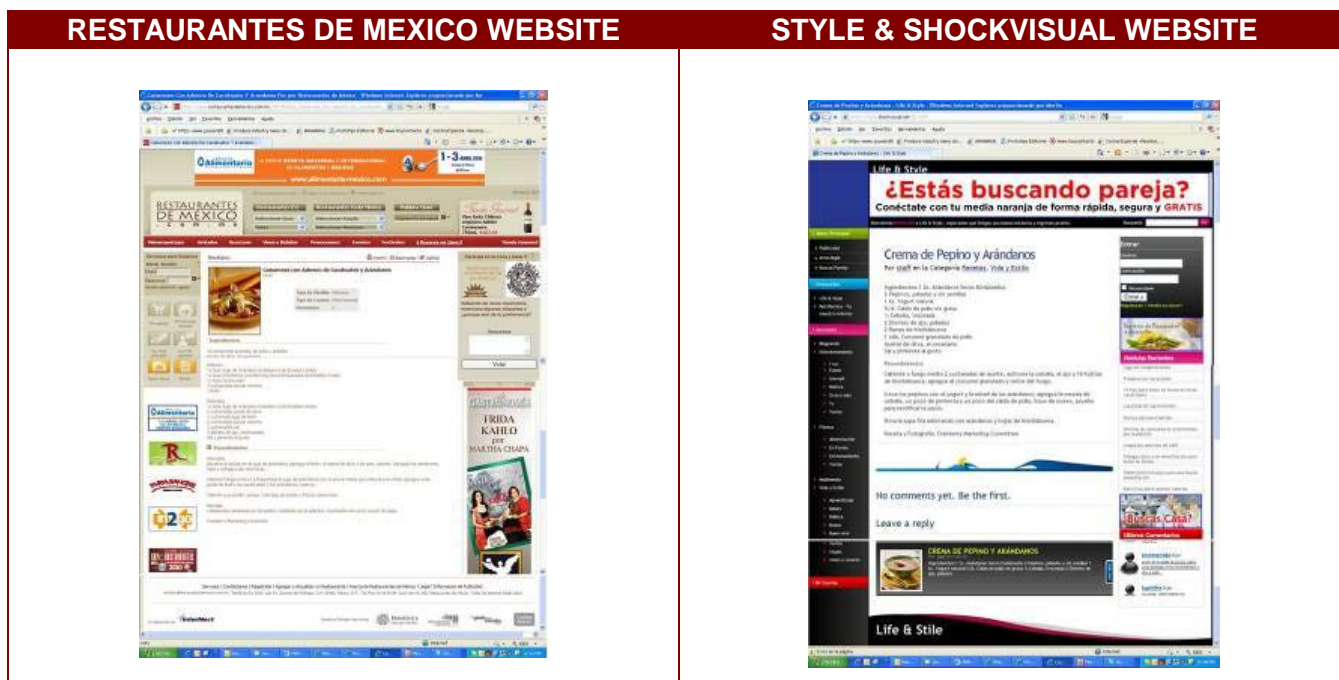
| RESTAURANTES DE MEXICO WEBSITE | STYLE & SHOCKVISUAL WEBSITE |
|---|---|
| 1-3 | Life & Style |
| RESTAURANTES DE MEXICO | ¿Estás buscando pareja? |
| Camarones con Aderezo de Cacahuates y Arándanos | Conéctate con tu media naranja de forma rápida, segura y GRATIS |
| Votar | Crema de Pepino y Arándanos |
| FRIDA KAHLO por MARTHA CHAPA | Por staff en la Categoría Recetas, Vida y Estilo |
| | No comments yet. Be the first. |
| | Leave a reply |
| | CREMA DE PEPINO Y ARÁNDANOS |
| | Life & Stile |